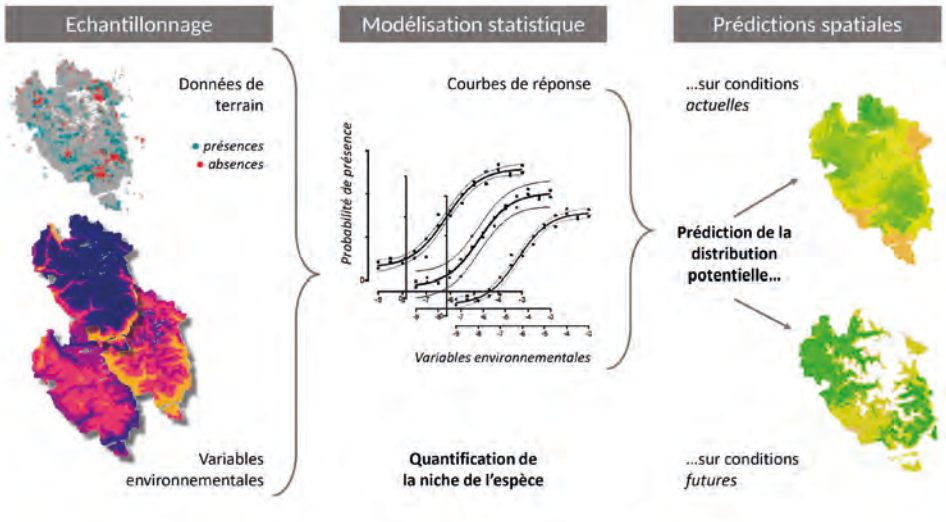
Echantillonnage

Modélisation statistique

Prédictions spatiales

Données de terrain

présences
absences

Variables environnementales

Courbes de réponse

Probabilité de présence

Variables environnementales

Quantification de la niche de l'espèce

...sur conditions actuelles

Prédiction de la distribution potentielle...

...sur conditions futures